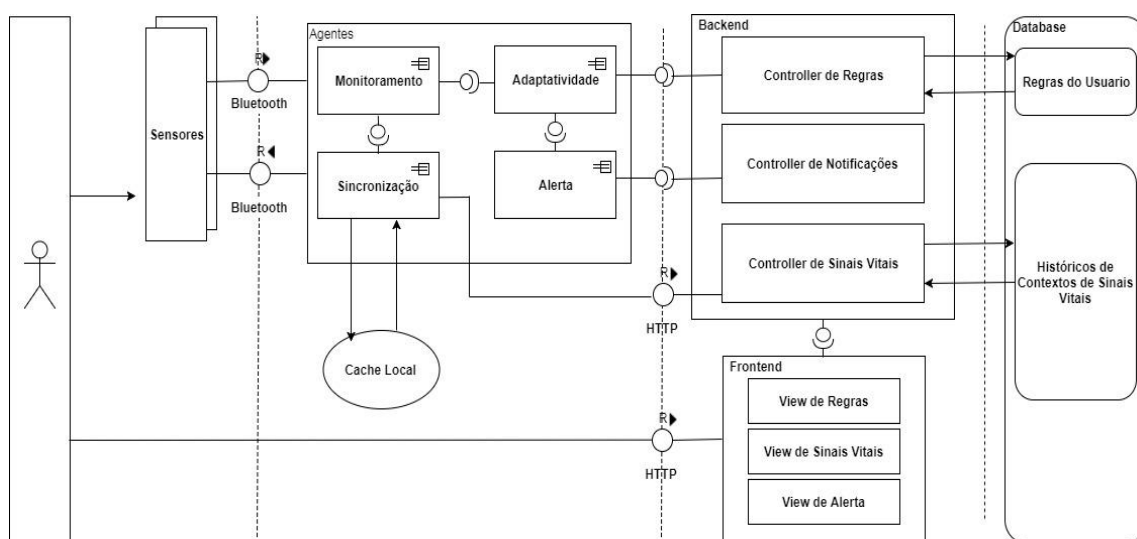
Sensores

R

Bluetooth

R

Bluetooth

Agentes

Monitoramento

Adaptatividade

Sincronização

Alerta

Cache Local

Backend

Controller de Regras

Controller de Notificações

Controller de Sinais Vitais

R

HTTP

Frontend

View de Regras

View de Sinais Vitais

View de Alerta

R

HTTP

Database

Regras do Usuario

Históricos de Contextos de Sinais Vitais